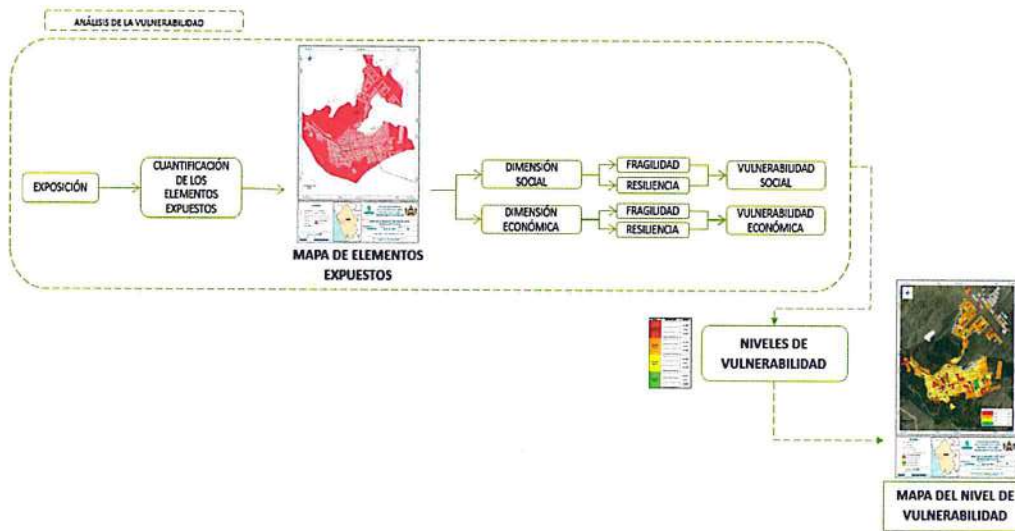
ANÁLISIS DE LA VULNERABILIDAD

EXPOSICIÓN

CUANTIFICACIÓN DE LOS ELEMENTOS EXPUESTOS

MAPA DE ELEMENTOS EXPUESTOS

DIMENSIÓN SOCIAL

FRAGILIDAD

RESILIENCIA

VULNERABILIDAD SOCIAL

DIMENSIÓN ECONÓMICA

FRAGILIDAD

RESILIENCIA

VULNERABILIDAD ECONÓMICA

NIVELES DE VULNERABILIDAD

MAPA DEL NIVEL DE VULNERABILIDAD